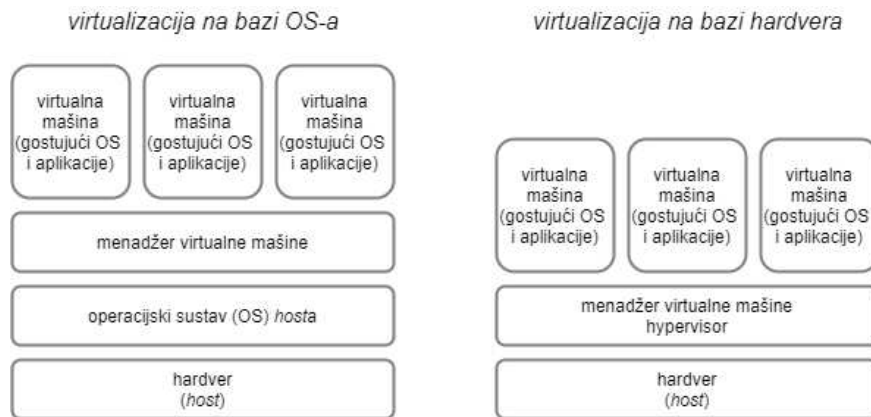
virtualizacija na bazi OS-a

virtualna mašina (gostujući OS i aplikacije)

virtualna mašina (gostujući OS i aplikacije)

virtualna mašina (gostujući OS i aplikacije)

menadžer virtualne mašine

operacijski sustav (OS) hosta

hardver (host)

virtualizacija na bazi hardvera

virtualna mašina (gostujući OS i aplikacije)

virtualna mašina (gostujući OS i aplikacije)

virtualna mašina (gostujući OS i aplikacije)

menadžer virtualne mašine hypervisor

hardver (host)